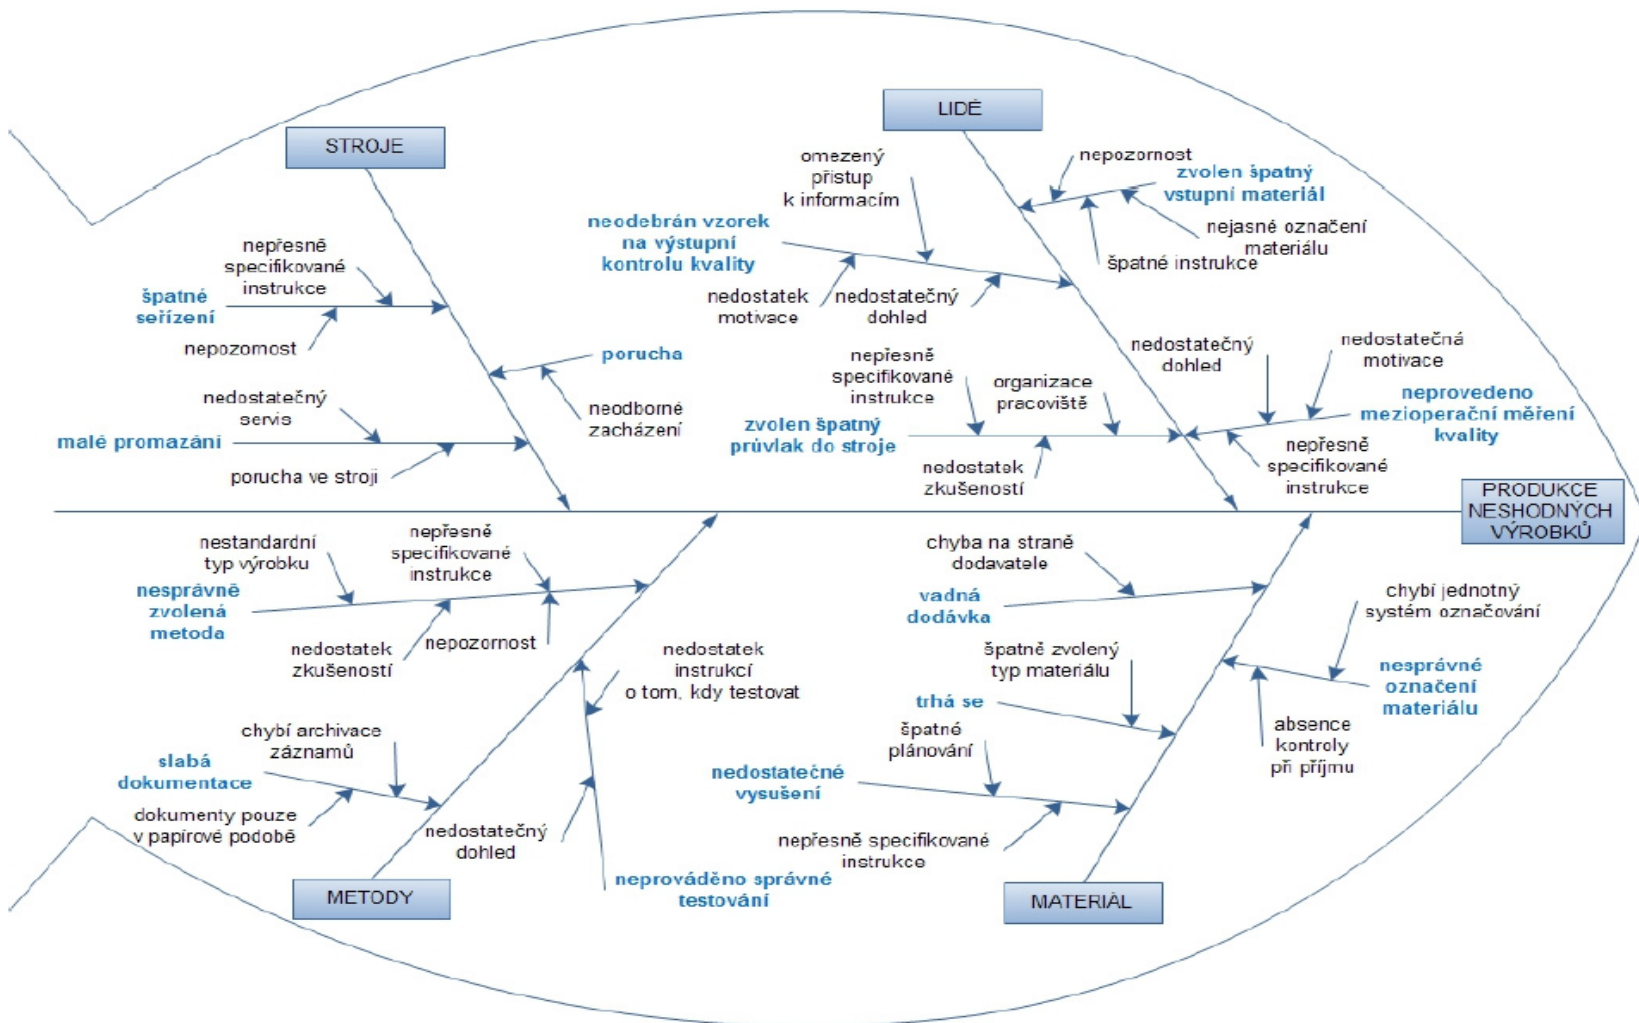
STROJE

nepřesně specifikované instrukce

špatné seřízení

nepozornost

porucha

neodborné zacházení

nedostatečný servis

malé promazání

porucha ve stroji

LIDÉ

omezený přístup k informacím

nepozornost

zvolen špatný vstupní materiál

nejasné označení materiálu

špatné instrukce

neodebrán vzorek na výstupní kontrolu kvality

nedostatek motivace

nedostatečný dohled

nedostatečný dohled

nedostatečná motivace

nepřesně specifikované instrukce

organizace pracoviště

zvolen špatný průvlak do stroje

neprovedeno mezioperační měření kvality

nedostatek zkušeností

nepřesně specifikované instrukce

PRODUKCE NESHODNÝCH VÝROBKŮ

nestandardní typ výrobku

nepřesně specifikované instrukce

nesprávně zvolená metoda

nedostatek zkušeností

nepozornost

nedostatek instrukcí o tom, kdy testovat

chybí archivace záznamů

slabá dokumentace

dokumenty pouze v papírové podobě

nedostatečný dohled

neprováděno správné testování

METODY

chyba na straně dodavatele

vadná dodávka

chybí jednotný systém označování

špatně zvolený typ materiálu

trhá se

nesprávné označení materiálu

špatné plánování

absence kontroly při příjmu

nedostatečné vysušení

nepřesně specifikované instrukce

MATERIÁL